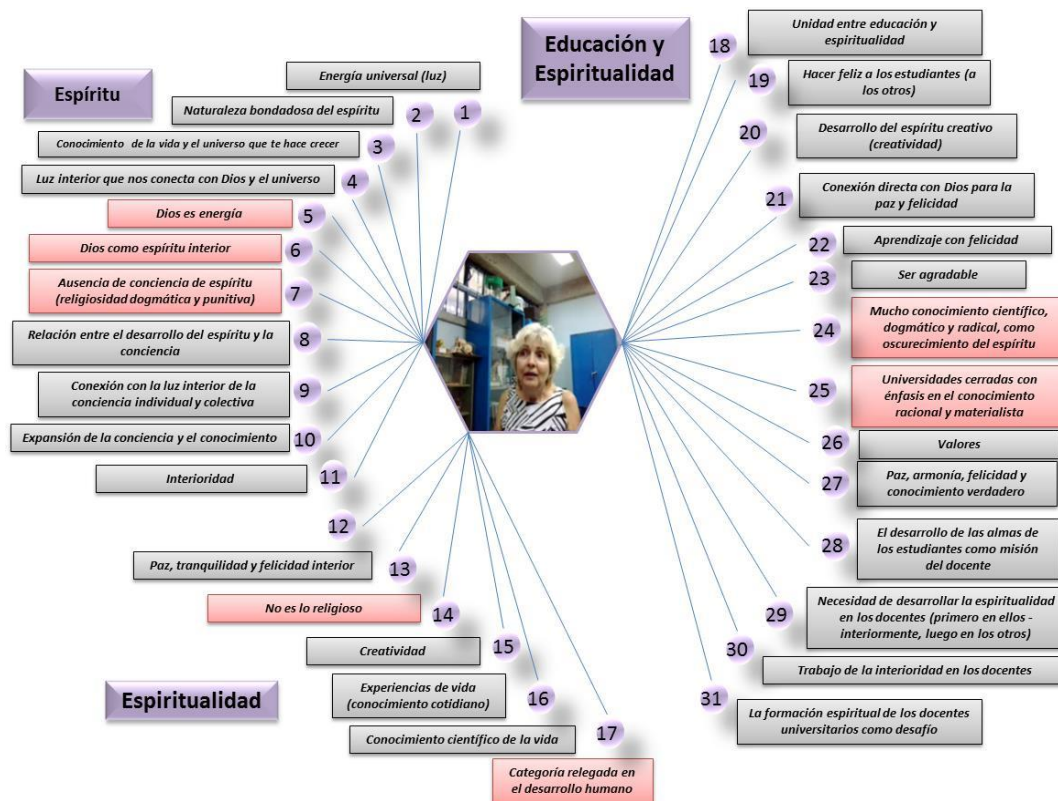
Espíritu

Energía universal (luz)

1

Naturaleza bondadosa del espíritu

2

Conocimiento de la vida y el universo que te hace crecer

3

Luz interior que nos conecta con Dios y el universo

4

Dios es energía

5

Dios como espíritu interior

6

Ausencia de conciencia de espíritu (religiosidad dogmática y punitiva)

7

Relación entre el desarrollo del espíritu y la conciencia

8

Conexión con la luz interior de la conciencia individual y colectiva

9

Expansión de la conciencia y el conocimiento

10

Interioridad

11

12

Paz, tranquilidad y felicidad interior

13

No es lo religioso

14

Creatividad

15

Experiencias de vida (conocimiento cotidiano)

16

Conocimiento científico de la vida

17

Categoría relegada en el desarrollo humano

Espiritualidad

Educación y Espiritualidad

18

Unidad entre educación y espiritualidad

19

Hacer feliz a los estudiantes (a los otros)

20

Desarrollo del espíritu creativo (creatividad)

21

Conexión directa con Dios para la paz y felicidad

22

Aprendizaje con felicidad

23

Ser agradable

24

Mucho conocimiento científico, dogmático y radical, como oscurecimiento del espíritu

25

Universidades cerradas con énfasis en el conocimiento racional y materialista

26

Valores

27

Paz, armonía, felicidad y conocimiento verdadero

28

El desarrollo de las almas de los estudiantes como misión del docente

29

Necesidad de desarrollar la espiritualidad en los docentes (primero en ellos - interiormente, luego en los otros)

30

Trabajo de la interioridad en los docentes

31

La formación espiritual de los docentes universitarios como desafío